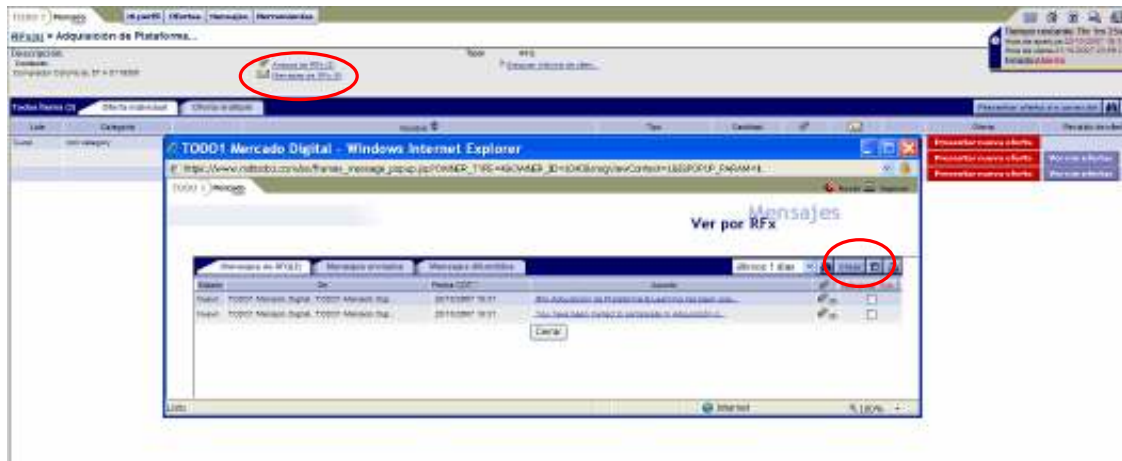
TODO1 Mensajes | Mi perfil | Ofertas | Mensajes | Herramientas

RFx(s) > Adquisición de Plataforma...

Descripción:
Comprador: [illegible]

Anexos de RFx (2)
Mensajes de RFx (2)

Tipo: RFQ
Descargar Informe de oferta...

Tiempo restante: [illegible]
Hora de apertura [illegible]
Hora de cierre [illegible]
Estado: Abierta

Todos Items (2) | Oferta individual | Oferta múltiple

Presentar oferta a la carpeta de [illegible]

| Lote | Categoría | Nombre | Tipo | Cantidad | | | Oferta | Recuento de ofertas |
|---|---|---|---|---|---|---|---|---|
| Nuevo | Sin categoría | | | | | | Presentar nueva oferta | |
| | | | | | | | Presentar nueva oferta | Ver mis ofertas |
| | | | | | | | Presentar nueva oferta | Ver mis ofertas |

TODO1 Mercado Digital - Windows Internet Explorer

https://www.mdtodo1.com/sb/frames_message_popup.jsp?OWNER_TYPE=4&OWNER_ID=1040&msgViewContext=1&ISPOPUP_PARAM=t...

TODO1 Mensajes

Ayuda | Imprimir

Ver por RFx Mensajes

Mensajes de RFx (2) | Mensajes enviados | Mensajes diferentes

últimos 1 días | Ver | 

| Estado | De | Fecha CDT | Asunto | | |
|---|---|---|---|---|---|
| Nuevo | TODO1 Mercado Digital TODO1 Mercado Digi. | 20/10/2007 19:31 | RFx Adquisición de Plataforma ha sido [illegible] | | ☐ |
| Nuevo | TODO1 Mercado Digital TODO1 Mercado Digi. | 20/10/2007 19:31 | You have been invited to participate in Adquisición d... | | ☐ |

Cerrar

Listo | Internet | 100%